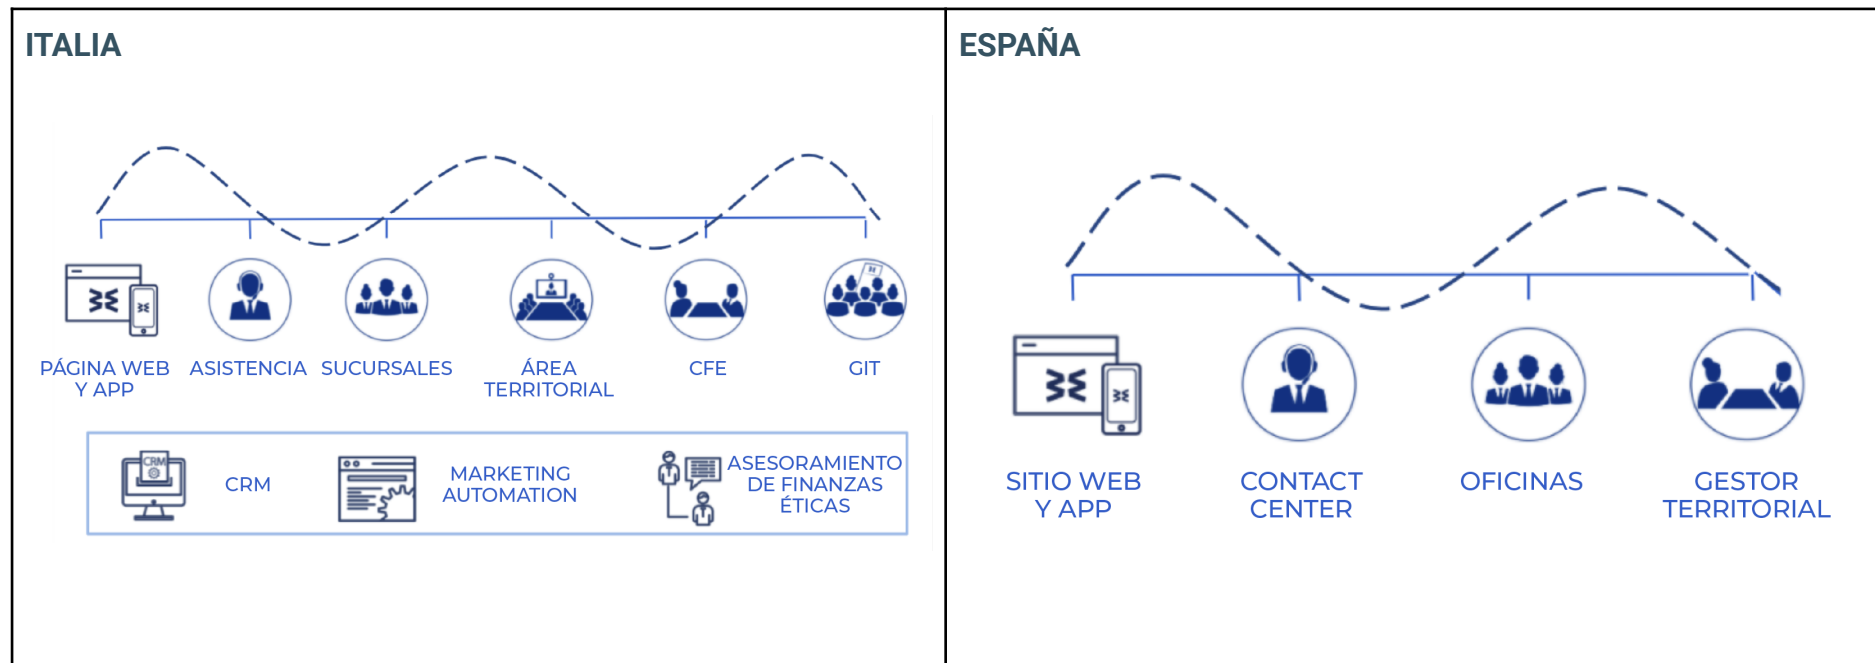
ITALIA

PÁGINA WEB Y APP
ASISTENCIA
SUCURSALES
ÁREA TERRITORIAL
CFE
GIT

CRM
CRM
MARKETING AUTOMATION
ASESORAMIENTO DE FINANZAS ÉTICAS

ESPAÑA

SITIO WEB Y APP
CONTACT CENTER
OFICINAS
GESTOR TERRITORIAL